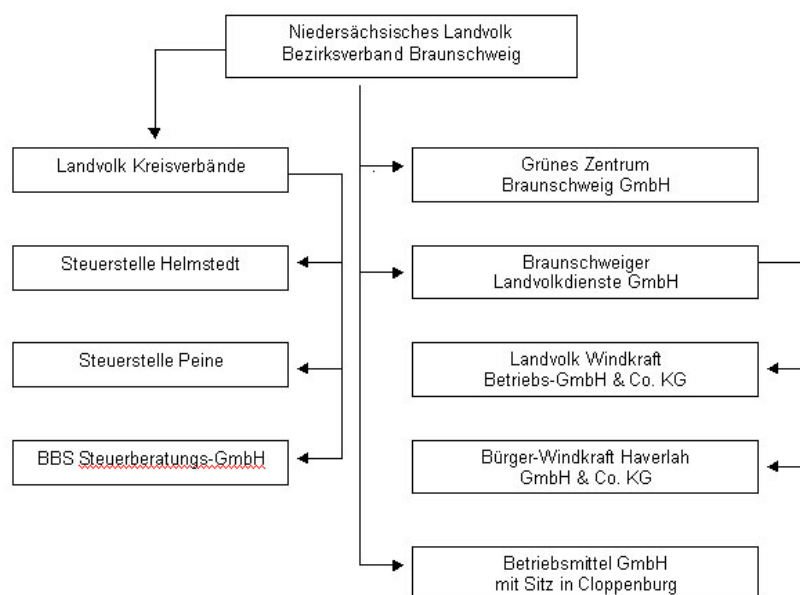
Niedersächsisches Landvolk
Bezirksverband Braunschweig

Landvolk Kreisverbände

Steuerstelle Helmstedt

Steuerstelle Peine

BBS Steuerberatungs-GmbH

Grünes Zentrum
Braunschweig GmbH

Braunschweiger
Landvolkdienste GmbH

Landvolk Windkraft
Betriebs-GmbH & Co. KG

Bürger-Windkraft Haverlah
GmbH & Co. KG

Betriebsmittel GmbH
mit Sitz in Cloppenburg